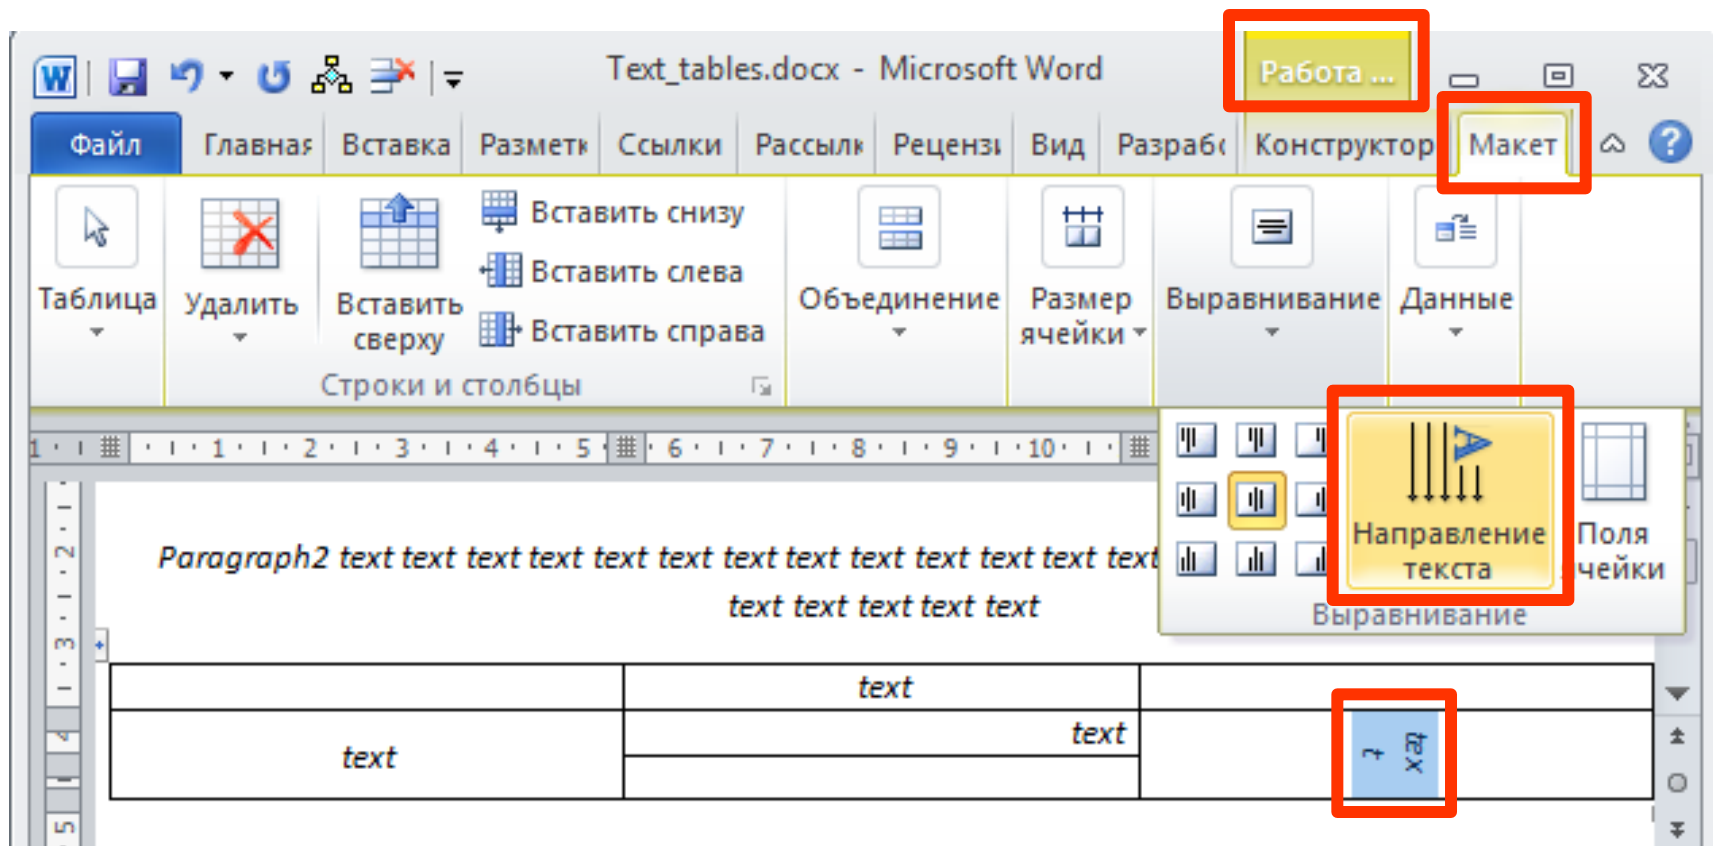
Text_tables.docx - Microsoft Word

Работа ...

Файл | Главная | Вставка | Разметк | Ссылки | Рассылк | Реценз | Вид | Разраб | Конструктор | Макет

Таблица

Удалить

Вставить сверху

Вставить снизу

Вставить слева

Вставить справа

Строки и столбцы

Объединение

Размер ячейки

Выравнивание

Данные

Направление текста

Поля ячейки

Выравнивание

1 · 1 · 2 · 3 · 4 · 5 · 6 · 7 · 8 · 9 · 10

Paragraph2 text text text text text text text text text text text text text text text text text text

| | text | |
|---|---|---|
| text | text | text |
| | | |